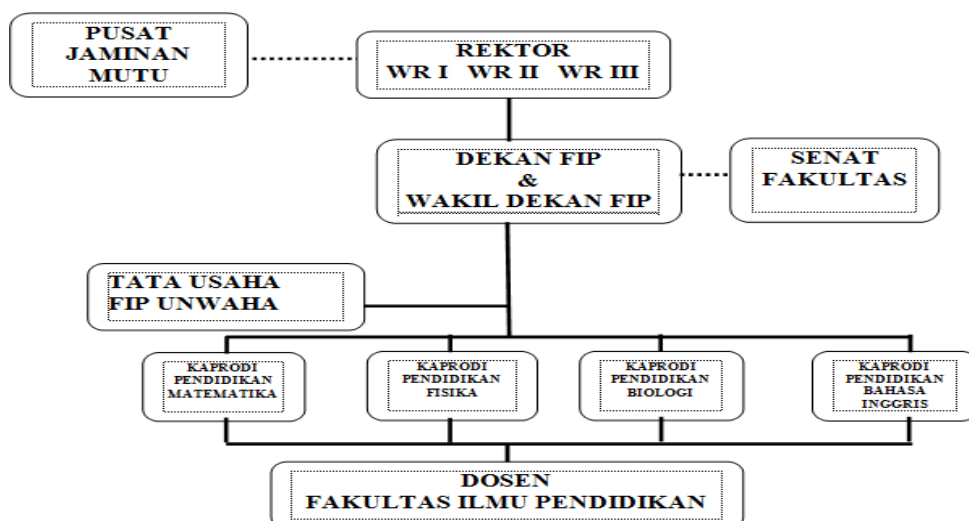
PUSAT JAMINAN MUTU

REKTOR
WR I WR II WR III

DEKAN FIP
&
WAKIL DEKAN FIP

SENAT FAKULTAS

TATA USAHA
FIP UNWAHA

KAPRODI PENDIDIKAN MATEMATIKA

KAPRODI PENDIDIKAN FISIKA

KAPRODI PENDIDIKAN BIOLOGI

KAPRODI PENDIDIKAN BAHASA INGGRIS

DOSEN
FAKULTAS ILMU PENDIDIKAN